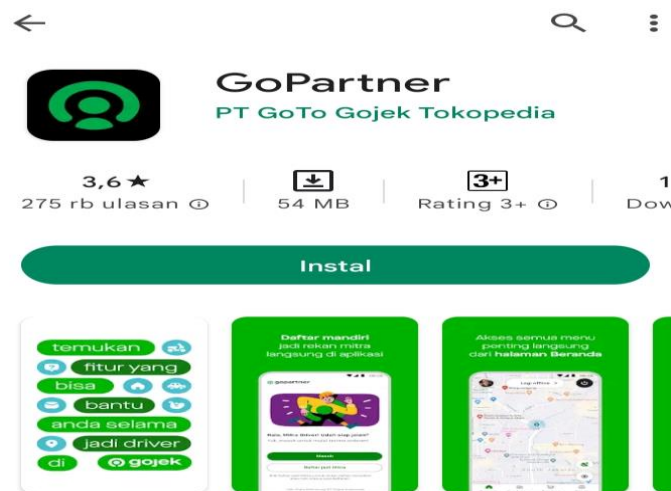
GoPartner
PT GoTo Gojek Tokopedia

3,6 ★
275 rb ulasan ⓘ

54 MB

3+
Rating 3+ ⓘ

1
Dow

Instal

temukan
fitur yang
bisa
bantu
anda selama
jadi driver
di gojek

Daftar mandiri jadi rekan mitra langsung di aplikasi

gopartner

Akses semua menu penting langsung dari halaman Beranda